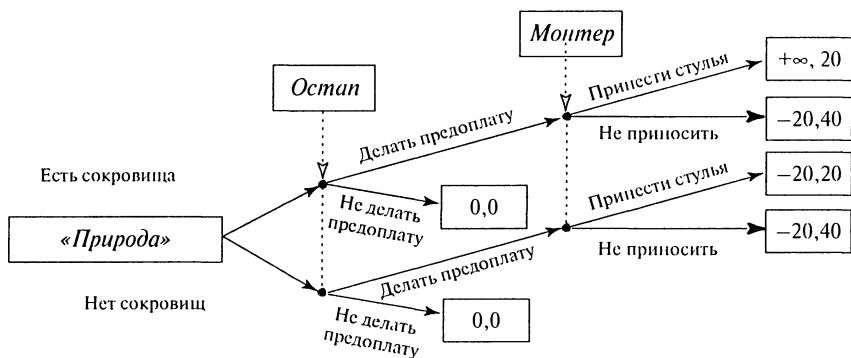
Монтер

Остап

Принести стулья

$+\infty, 20$

Делать предоплату

Не приносить

$-20,40$

Есть сокровища

Не делать предоплату

0,0

Принести стулья

$-20,20$

«Природа»

Делать предоплату

$-20,40$

Не приносить

Нет сокровищ

Не делать предоплату

0,0